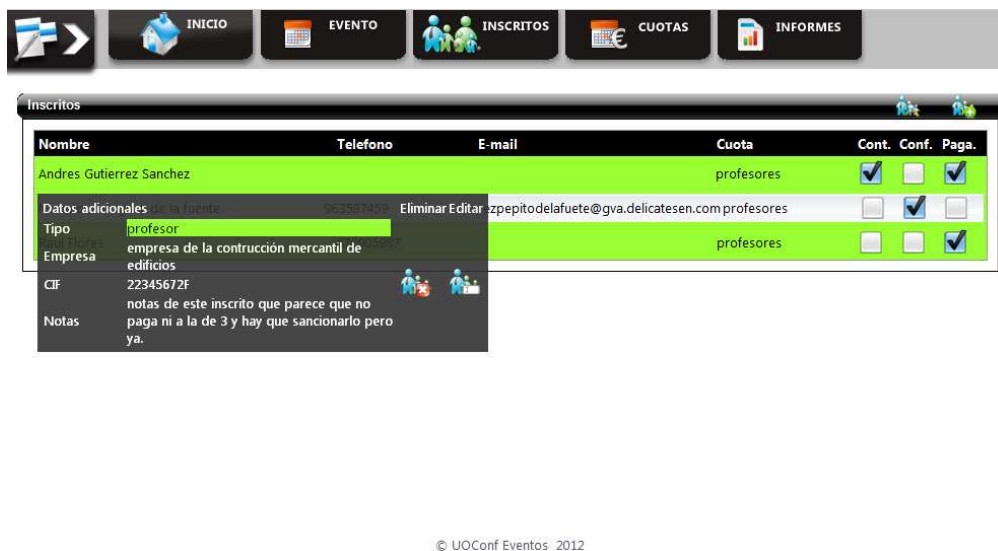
INICIO EVENTO INSCRITOS CUOTAS INFORMES

Inscritos

| Nombre | Telefono | E-mail | Cuota | Cont. | Conf. | Paga. |
|---|---|---|---|---|---|---|
| Andres Gutierrez Sanchez | | | profesores | | | |
| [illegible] de la fuente | 963587459 | zpepitodelafuete@gva.delicatesen.com | profesores | | | |
| Raul Flores | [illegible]05987 | | profesores | | | |

Datos adicionales

Eliminar Editar

| | |
|---|---|
| Tipo | profesor |
| Empresa | empresa de la contrucción mercantil de edificios |
| CIF | 22345672F |
| Notas | notas de este inscrito que parece que no paga ni a la de 3 y hay que sancionarlo pero ya. |

© UOConf Eventos 2012